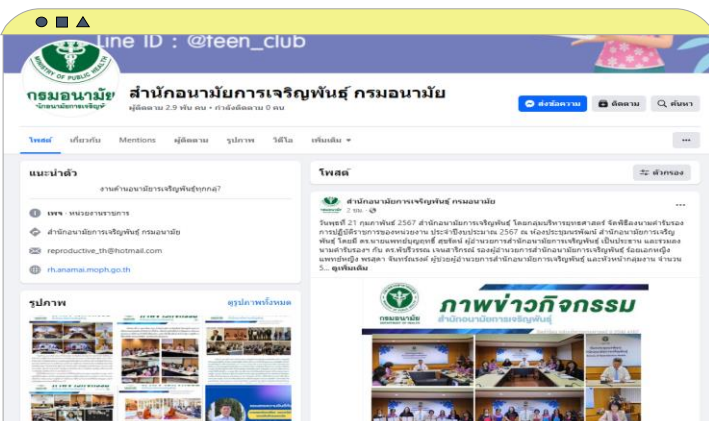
Line ID : @teen_club

MINISTRY OF PUBLIC HEALTH

กรมอนามัย
สำนักอนามัยการเจริญพันธุ์

สำนักอนามัยการเจริญพันธุ์ กรมอนามัย

ผู้ติดตาม 2.9 พัน คน • กำลังติดตาม 0 คน

ส่งข้อความ ติดตาม ค้นหา

โพสต์ เกี่ยวกับ Mentions ผู้ติดตาม รูปภาพ วิดีโอ เพิ่มเติม ▾ ···

แนะนำตัว

งานด้านอนามัยการเจริญพันธุ์ทุกกลุ่ม

เพจ · หน่วยงานราชการ

สำนักอนามัยการเจริญพันธุ์ กรมอนามัย

reproductive_th@hotmail.com

rh.anamai.moph.go.th

รูปภาพ ดูรูปภาพทั้งหมด

โพสต์ ตัวกรอง

สำนักอนามัยการเจริญพันธุ์ กรมอนามัย

21 ก.พ. ·

วันพุธที่ 21 กุมภาพันธ์ 2567 สำนักอนามัยการเจริญพันธุ์ โดยกลุ่มบริหารยุทธศาสตร์ จัดพิธีลงนามคำรับรองการปฏิบัติราชการของหน่วยงาน ประจำปีงบประมาณ 2567 ณ ห้องประชุมอนพัฒน์ สำนักอนามัยการเจริญพันธุ์ โดยมี ดร.นายแพทย์บุญฤทธิ์ สุขรัตน์ ผู้อำนวยการสำนักอนามัยการเจริญพันธุ์ เป็นประธาน และร่วมลงนามคำรับรอง กับ ดร.พันธ์ธีรา เจนศาริกรณ์ รองผู้อำนวยการสำนักอนามัยการเจริญพันธุ์ ร้อยเอกหญิง แพทย์หญิง พรสุดา จันทร์ณรงค์ ผู้ช่วยผู้อำนวยการสำนักอนามัยการเจริญพันธุ์ และหัวหน้ากลุ่มงาน จำนวน 5... ดูเพิ่มเติม

กรมอนามัย
ภาพข่าวกิจกรรม
สำนักอนามัยการเจริญพันธุ์